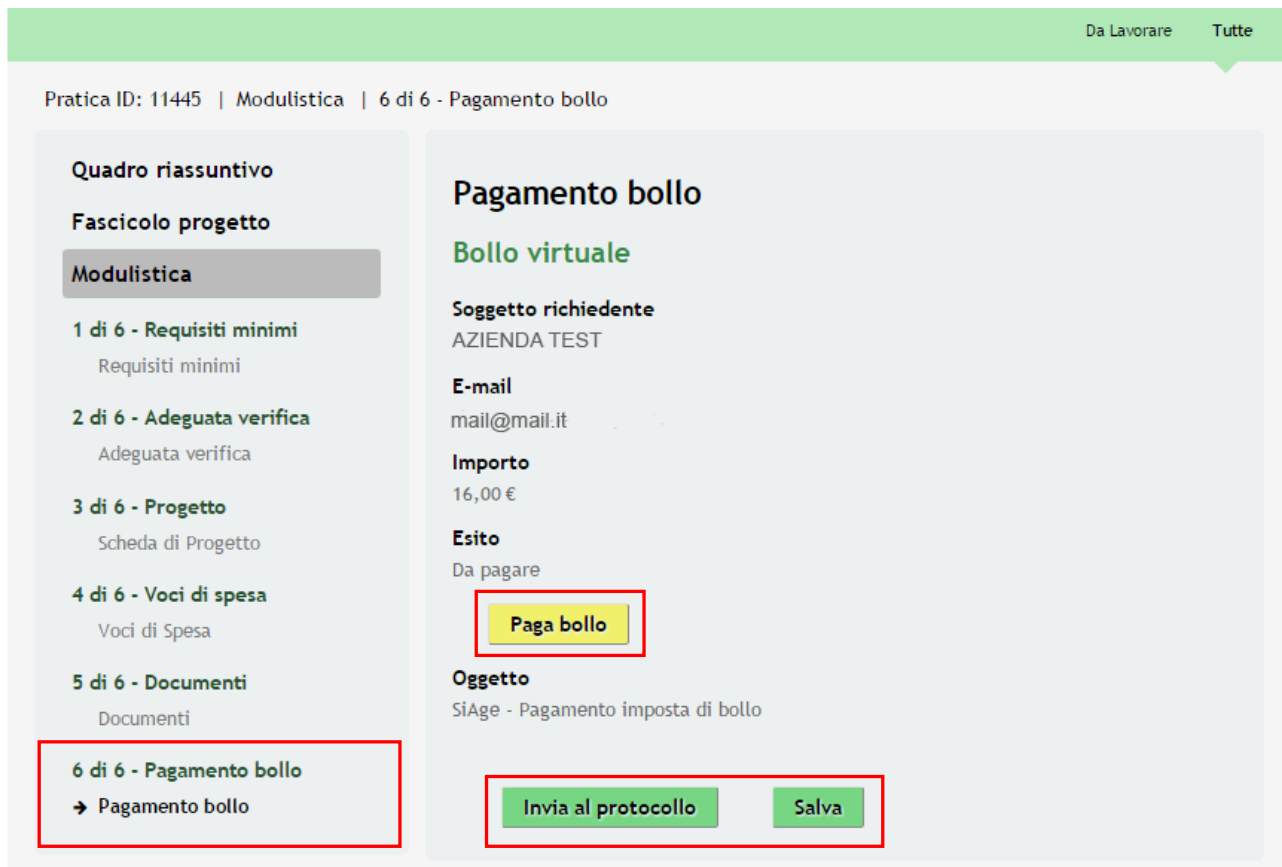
Da Lavorare Tutte

Pratica ID: 11445 | Modulistica | 6 di 6 - Pagamento bollo

Quadro riassuntivo

Fascicolo progetto

Modulistica

1 di 6 - Requisiti minimi
Requisiti minimi

2 di 6 - Adeguata verifica
Adeguata verifica

3 di 6 - Progetto
Scheda di Progetto

4 di 6 - Voci di spesa
Voci di Spesa

5 di 6 - Documenti
Documenti

6 di 6 - Pagamento bollo
➔ Pagamento bollo

Pagamento bollo

Bollo virtuale

Soggetto richiedente
AZIENDA TEST

E-mail
mail@mail.it

Importo
16,00 €

Esito
Da pagare

Paga bollo

Oggetto
SiAge - Pagamento imposta di bollo

Invia al protocollo Salva